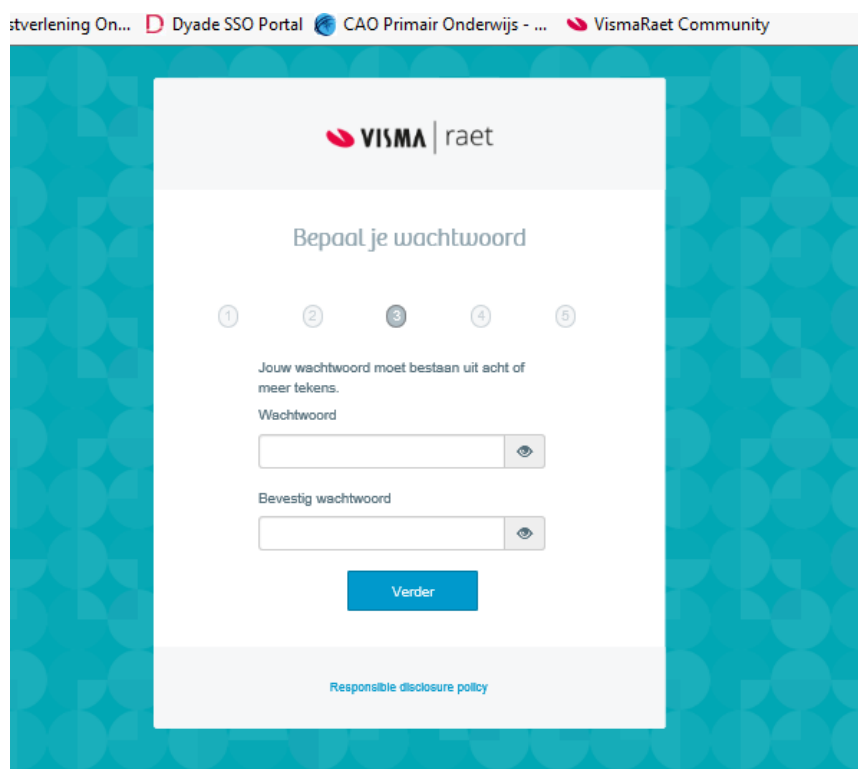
stverlening On... Dyade SSO Portal CAO Primair Onderwijs - ... VismaRaet Community

VISMA | raet

Bepaal je wachtwoord

1 2 3 4 5

Jouw wachtwoord moet bestaan uit acht of meer tekens.

Wachtwoord

Bevestig wachtwoord

Verder

Responsible disclosure policy